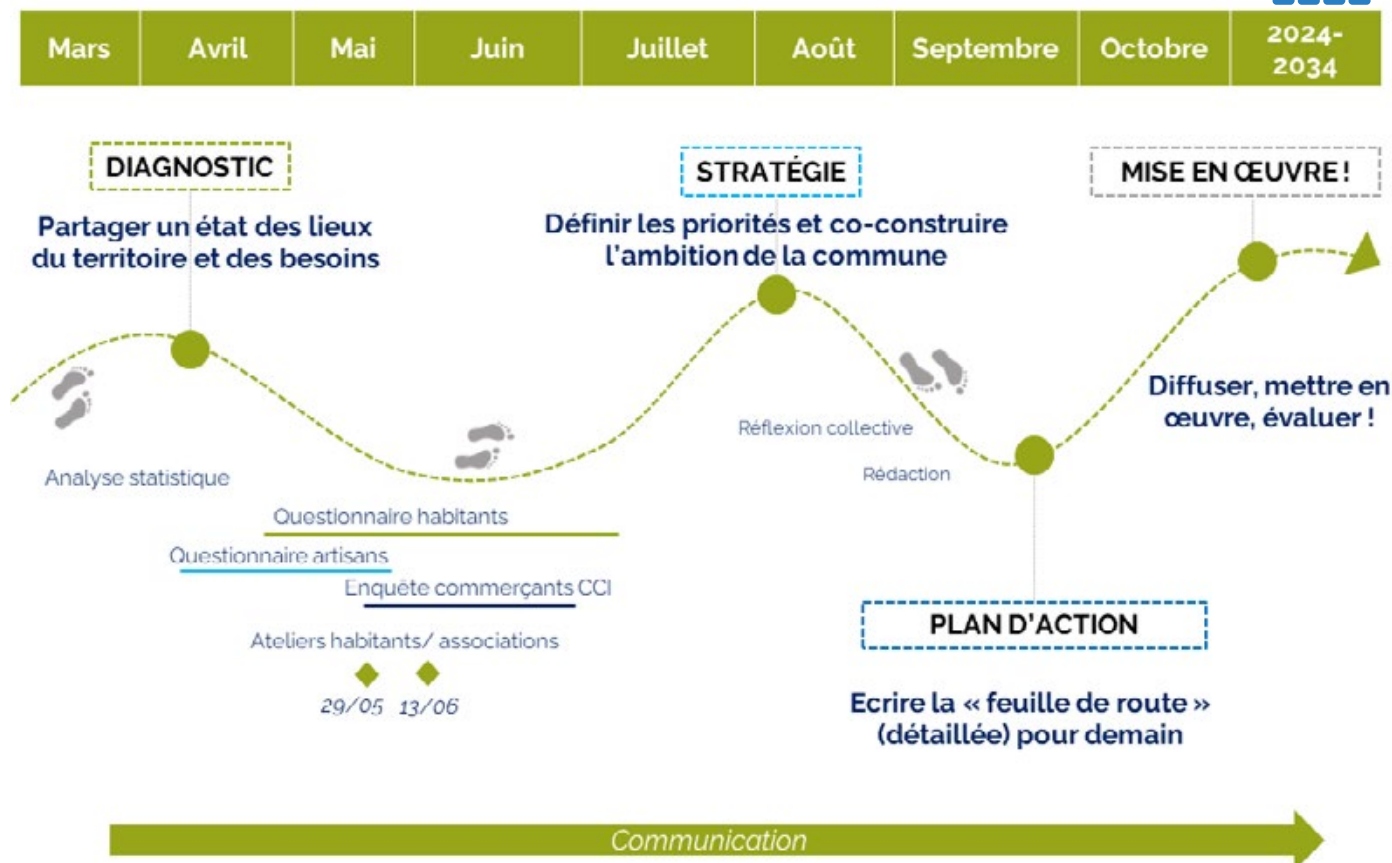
| Mars | Avril | Mai | Juin | Juillet | Août | Septembre | Octobre | 2024-2034 |
|---|---|---|---|---|---|---|---|---|

DIAGNOSTIC

Partager un état des lieux du territoire et des besoins

STRATÉGIE

Définir les priorités et co-construire l'ambition de la commune

MISE EN ŒUVRE !

Diffuser, mettre en œuvre, évaluer !

Analyse statistique

Questionnaire habitants

Questionnaire artisans

Enquête commerçants CCI

Ateliers habitants/ associations

29/05 13/06

Réflexion collective

Rédaction

PLAN D'ACTION

Ecrire la « feuille de route » (détaillée) pour demain

Communication